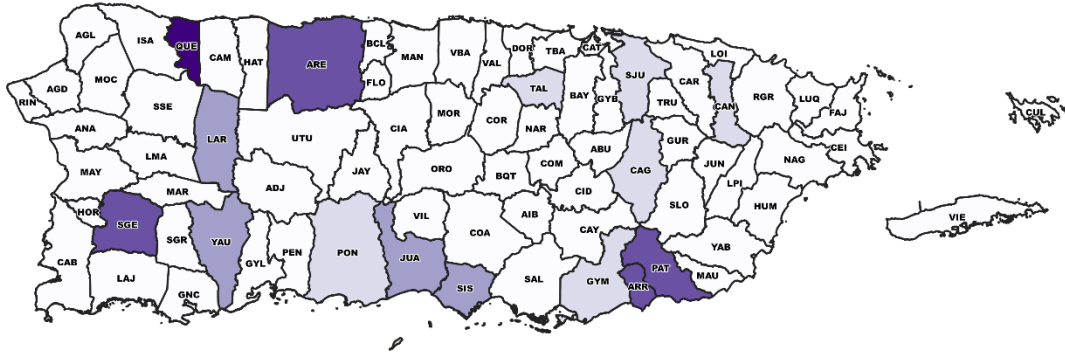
AGL
ISA
QUE
CAM
HAT
ARE
BCL
FLO
MAN
VBA
VAL
DOR
TBA
CAT
SJU
LOI
CAR
RIN
AGD
MOC
SSE
TAL
BAY
GYB
TRU
CAN
RGR
LUQ
FAJ
CUL
ANA
LAR
UTU
CIA
MOR
COR
NAR
GUR
CEI
MAY
LMA
ABU
JUN
NAG
COM
CAG
ADJ
JAY
ORO
BQT
CID
LPI
MAR
SLO
HUM
HOR
SGE
SGR
YAU
VIL
AIB
VIE
COA
CAY
PEN
PON
JUA
YAB
CAB
PAT
LAJ
GYL
GYM
MAU
SAL
SIS
ARR
GNC